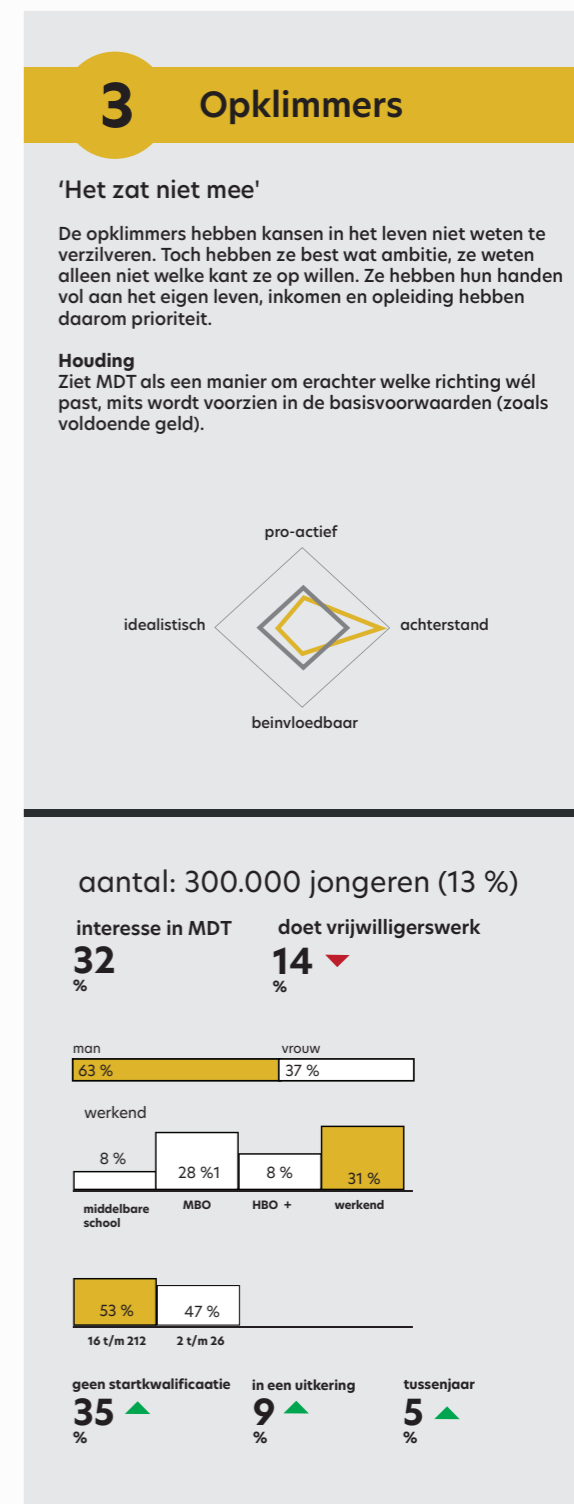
3 Opklimmers

'Het zat niet mee'

De opklimmers hebben kansen in het leven niet weten te verzilveren. Toch hebben ze best wat ambitie, ze weten alleen niet welke kant ze op willen. Ze hebben hun handen vol aan het eigen leven, inkomen en opleiding hebben daarom prioriteit.

Houding
Ziet MDT als een manier om erachter welke richting wél past, mits wordt voorzien in de basisvoorwaarden (zoals voldoende geld).

pro-actief
idealistisch
achterstand
beinvloedbaar

aantal: 300.000 jongeren (13 %)

interesse in MDT
32
%

doet vrijwilligerswerk
14
%

man
63 %
vrouw
37 %

werkend
8 %
28 %1
8 %
31 %
middelbare school
MBO
HBO +
werkend

53 %
47 %
16 t/m 212
2 t/m 26

geen startkwalificaatie
35
%

in een uitkering
9
%

tussenjaar
5
%